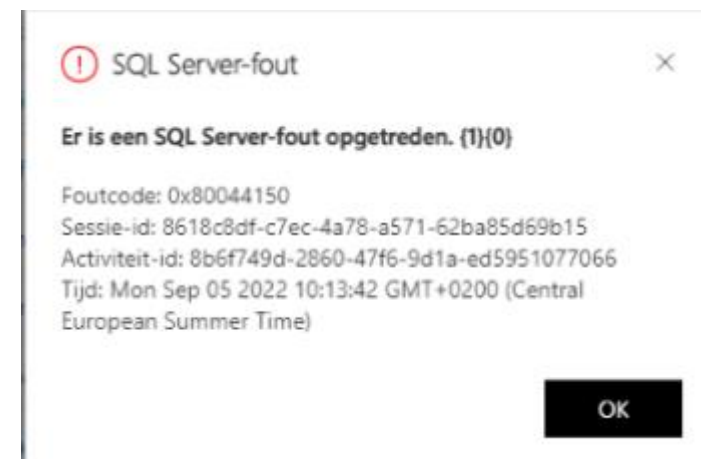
SQL Server-fout

×

Er is een SQL Server-fout opgetreden. {1}{0}

Foutcode: 0x80044150
Sessie-id: 8618c8df-c7ec-4a78-a571-62ba85d69b15
Activiteit-id: 8b6f749d-2860-47f6-9d1a-ed5951077066
Tijd: Mon Sep 05 2022 10:13:42 GMT+0200 (Central European Summer Time)

OK